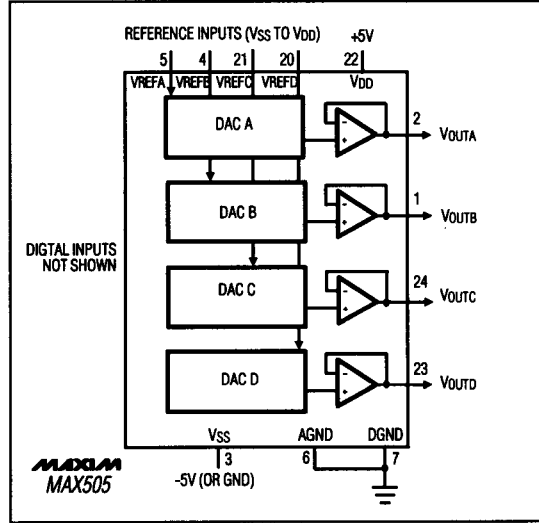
REFERENCE INPUTS ($V_{SS}$ TO $V_{DD}$)

+5V

5

4

21

20

22

VREFA

VREFB

VREFC

VREFD

$V_{DD}$

DAC A

2

$V_{OUTA}$

DAC B

1

$V_{OUTB}$

DIGTAL INPUTS NOT SHOWN

DAC C

24

$V_{OUTC}$

DAC D

23

$V_{OUTD}$

$V_{SS}$

AGND

DGND

3

6

7

-5V (OR GND)

MAXIM

MAX505